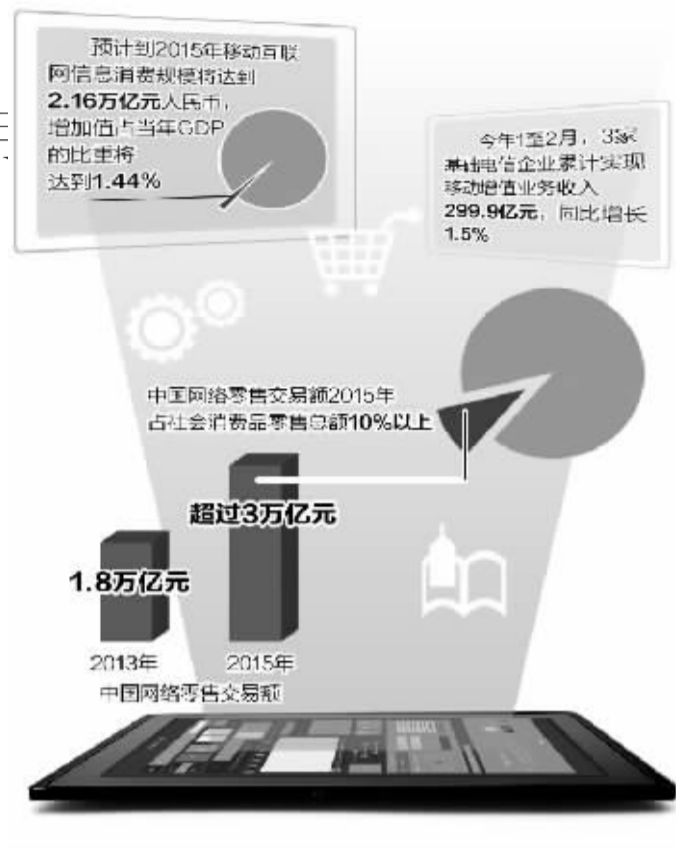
预计到2015年移动互联网信息消费规模将达到2.16万亿元人民币，增加值占当年GDP的比重将达到1.44%

今年1至2月，3家基础电信企业累计实现移动增值业务收入299.9亿元，同比增长1.5%

中国网络零售交易额2015年占社会消费品零售总额10%以上

超过3万亿元

1.8万亿元

2013年

2015年

中国网络零售交易额